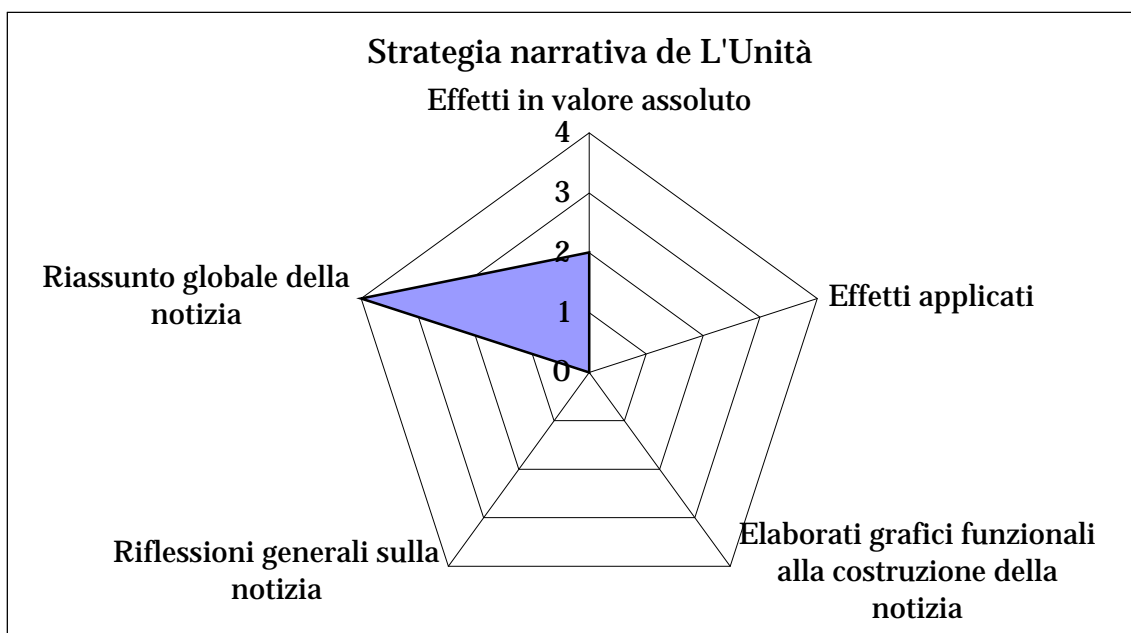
Strategia narrativa de L'Unità

Effetti in valore assoluto

4
3
2
1
0

Effetti applicati

Elaborati grafici funzionali alla costruzione della notizia

Riflessioni generali sulla notizia

Riassunto globale della notizia